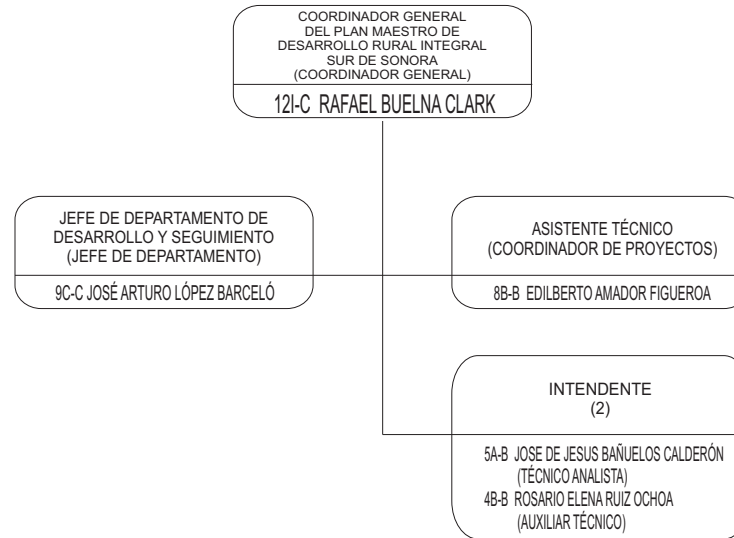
COORDINADOR GENERAL DEL PLAN MAESTRO DE DESARROLLO RURAL INTEGRAL SUR DE SONORA (COORDINADOR GENERAL)

12I-C RAFAEL BUELNA CLARK

JEFE DE DEPARTAMENTO DE DESARROLLO Y SEGUIMIENTO (JEFE DE DEPARTAMENTO)

9C-C JOSÉ ARTURO LÓPEZ BARCELÓ

ASISTENTE TÉCNICO (COORDINADOR DE PROYECTOS)

8B-B EDILBERTO AMADOR FIGUEROA

INTENDENTE
(2)

5A-B JOSE DE JESUS BAÑUELOS CALDERÓN
(TÉCNICO ANALISTA)
4B-B ROSARIO ELENA RUIZ OCHOA
(AUXILIAR TÉCNICO)